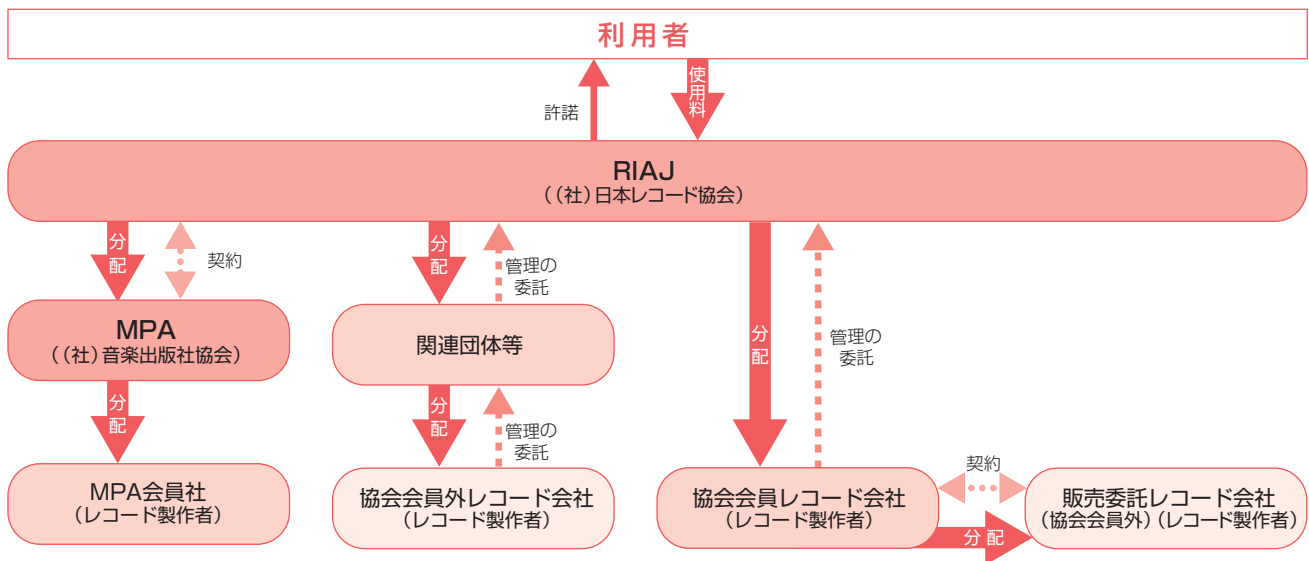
利用者

許諾

使用料

RIAJ
（（社）日本レコード協会）

分配

契約

分配

管理の委託

分配

管理の委託

MPA
（（社）音楽出版社協会）

関連団体等

分配

分配

管理の委託

契約

MPA会員社
（レコード製作者）

協会会員外レコード会社
（レコード製作者）

協会会員レコード会社
（レコード製作者）

販売委託レコード会社
（協会会員外）（レコード製作者）

分配